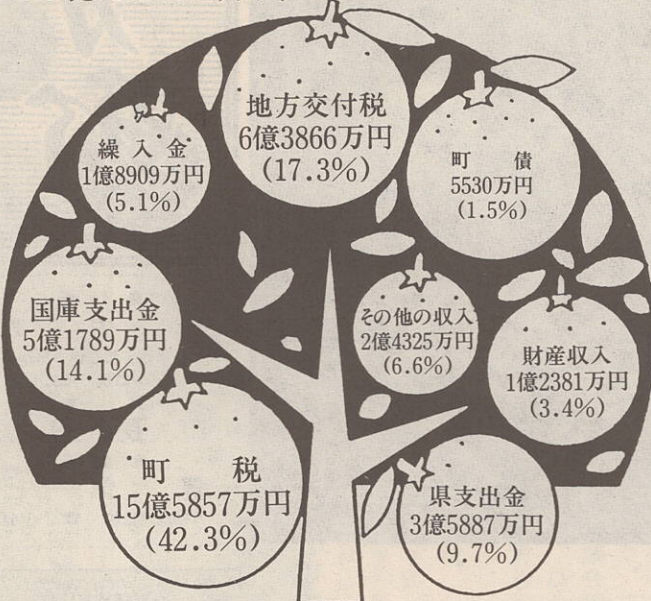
地方交付税
6億3866万円
(17.3%)

繰入金
1億8909万円
(5.1%)

町債
5530万円
(1.5%)

国庫支出金
5億1789万円
(14.1%)

その他の収入
2億4325万円
(6.6%)

財産収入
1億2381万円
(3.4%)

町税
15億5857万円
(42.3%)

県支出金
3億5887万円
(9.7%)